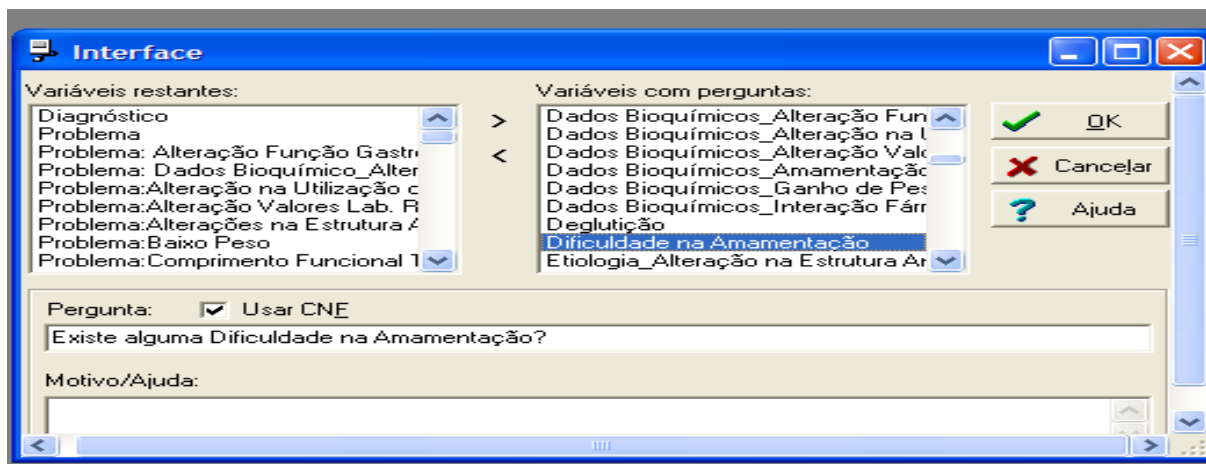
Interface

Variáveis restantes:
Diagnóstico
Problema
Problema: Alteração Função Gastr
Problema: Dados Bioquímico_Alter
Problema:Alteração na Utilização c
Problema:Alteração Valores Lab. R
Problema:Alterações na Estrutura A
Problema:Baixo Peso
Problema:Comprimento Funcional T

>
<

Variáveis com perguntas:
Dados Bioquímicos_Alteração Fun
Dados Bioquímicos_Alteração na U
Dados Bioquímicos_Alteração Valc
Dados Bioquímicos_Amamentação
Dados Bioquímicos_Ganho de Pes
Dados Bioquímicos_Interação Fárr
Deglutição
Dificuldade na Amamentação
Etiologia_Alteração na Estrutura Ar

OK
Cancelar
Ajuda

Pergunta: Usar CNF
Existe alguma Dificuldade na Amamentação?

Motivo/Ajuda: